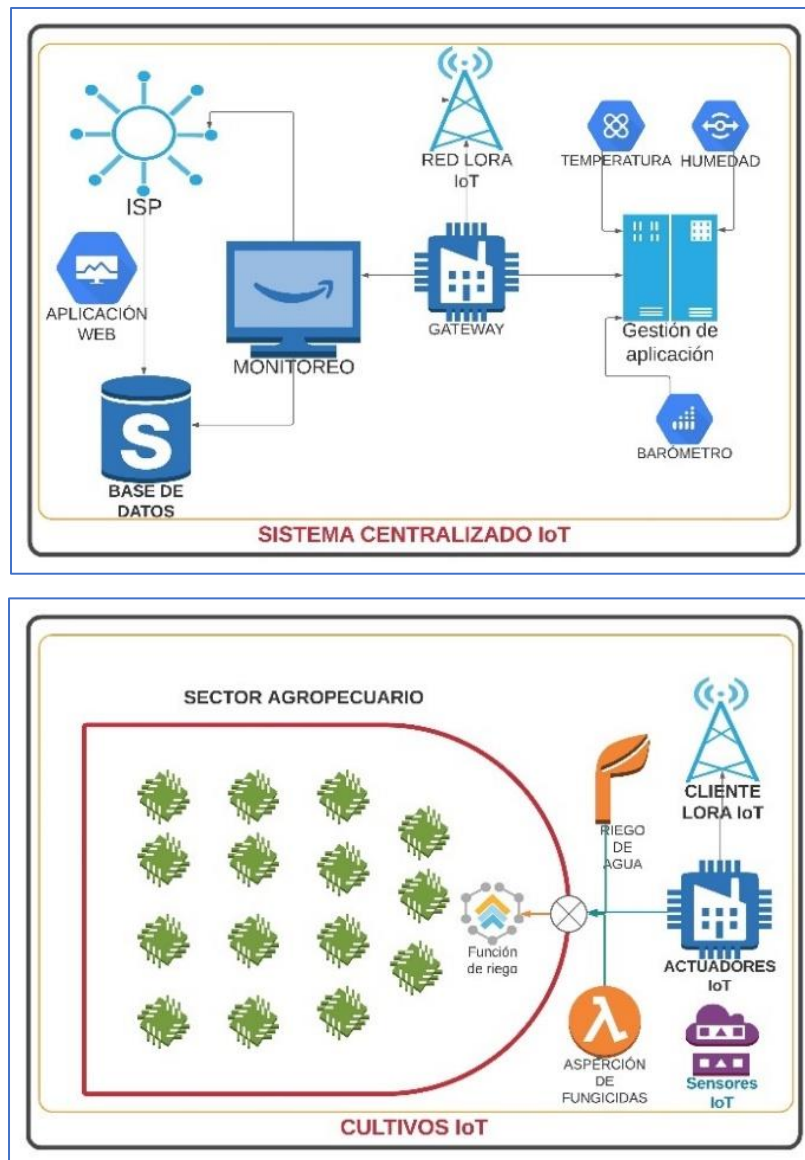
ISP

APLICACIÓN WEB

RED LORA IoT

TEMPERATURA

HUMEDAD

MONITOREO

GATEWAY

Gestión de aplicación

BASE DE DATOS

BARÓMETRO

SISTEMA CENTRALIZADO IoT

SECTOR AGROPECUARIO

CLIENTE LORA IoT

RIEGO DE AGUA

Función de riego

ACTUADORES IoT

ASPERCIÓN DE FUNGICIDAS

Sensores IoT

CULTIVOS IoT